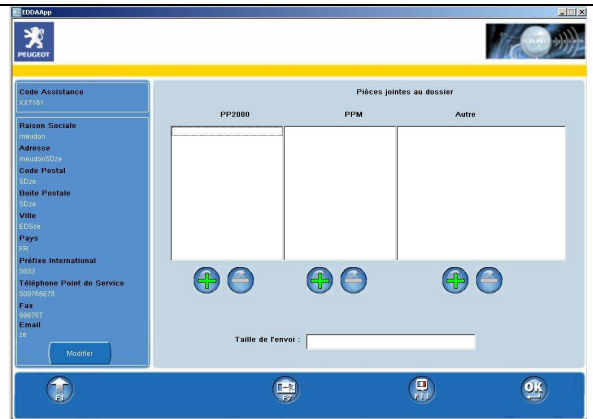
EDDAApp

PEUGEOT

Code Assistance
XX7161

Raison Sociale
meudon
Adresse
meudonSDze
Code Postal
SDze
Boite Postale
SDze
Ville
EDSze
Pays
FR
Préfixe International
0033
Téléphone Point de Service
009766676
Fax
998767
Email
ze

Modifier

Pièces jointes au dossier

| PP2000 | PPM | Autre |
|---|---|---|

Taille de l'envoi :

F1

F7

F11

OK